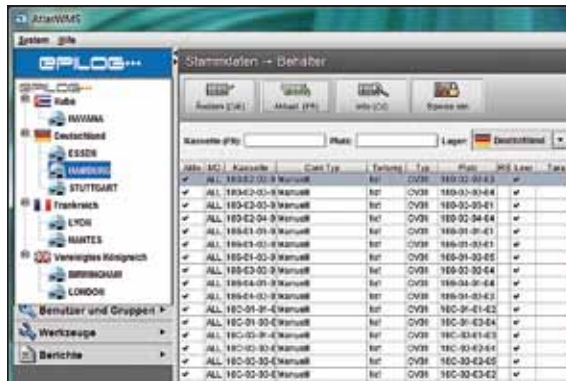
AtlasWMS

System Hilfe

EPLOG

Stammdaten → Behälter

Ändern (Ctrl) Aktual. (F5) Info (Ctrl) Spalten

Kassette (F9): Platz: Lager: Deutschland

EPLOG
Kuba
HAVANNA
Deutschland
ESSEN
HAMBURG
STUTTGART
Frankreich
LYON
NANTES
Vereinigtes Königreich
BIRMINGHAM
LONDON

Benutzer und Gruppen
Werkzeuge
Berichte

| Aktiv | MD | Kassette | Cont Typ | Tarifzug | Typ | Platz | MIS Lese |
|---|---|---|---|---|---|---|---|
| ✔ | ALL | 100-02-03-0 | Manuell | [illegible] | CV30 | 100-02-00-03 | ✔ |
| ✔ | ALL | 100-02-03-0 | Manuell | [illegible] | CV30 | 100-02-00-04 | ✔ |
| ✔ | ALL | 100-02-03-0 | Manuell | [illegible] | CV30 | 100-02-00-01 | ✔ |
| ✔ | ALL | 100-02-04-0 | Manuell | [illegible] | CV30 | 100-02-04-04 | ✔ |
| ✔ | ALL | 100-01-03-0 | Manuell | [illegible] | CV30 | 100-01-00-01 | ✔ |
| ✔ | ALL | 100-01-03-0 | Manuell | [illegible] | CV30 | 100-01-00-01 | ✔ |
| ✔ | ALL | 100-01-03-0 | Manuell | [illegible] | CV30 | 100-01-00-03 | ✔ |
| ✔ | ALL | 100-02-03-0 | Manuell | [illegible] | CV30 | 100-02-00-04 | ✔ |
| ✔ | ALL | 100-04-01-0 | Manuell | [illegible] | CV30 | 100-04-00-04 | ✔ |
| ✔ | ALL | 100-04-01-0 | Manuell | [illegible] | CV30 | 100-04-00-02 | ✔ |
| ✔ | ALL | 10C-01-01-0 | Manuell | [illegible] | CV30 | 10C-01-01-02 | ✔ |
| ✔ | ALL | 10C-01-03-0 | Manuell | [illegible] | CV30 | 10C-01-03-04 | ✔ |
| ✔ | ALL | 10C-01-03-0 | Manuell | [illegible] | CV30 | 10C-01-01-03 | ✔ |
| ✔ | ALL | 10C-02-03-0 | Manuell | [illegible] | CV30 | 10C-02-03-04 | ✔ |
| ✔ | ALL | 10C-02-03-0 | Manuell | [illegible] | CV30 | 10C-02-03-03 | ✔ |
| ✔ | ALL | 10C-02-03-0 | Manuell | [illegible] | CV30 | 10C-02-03-02 | ✔ |